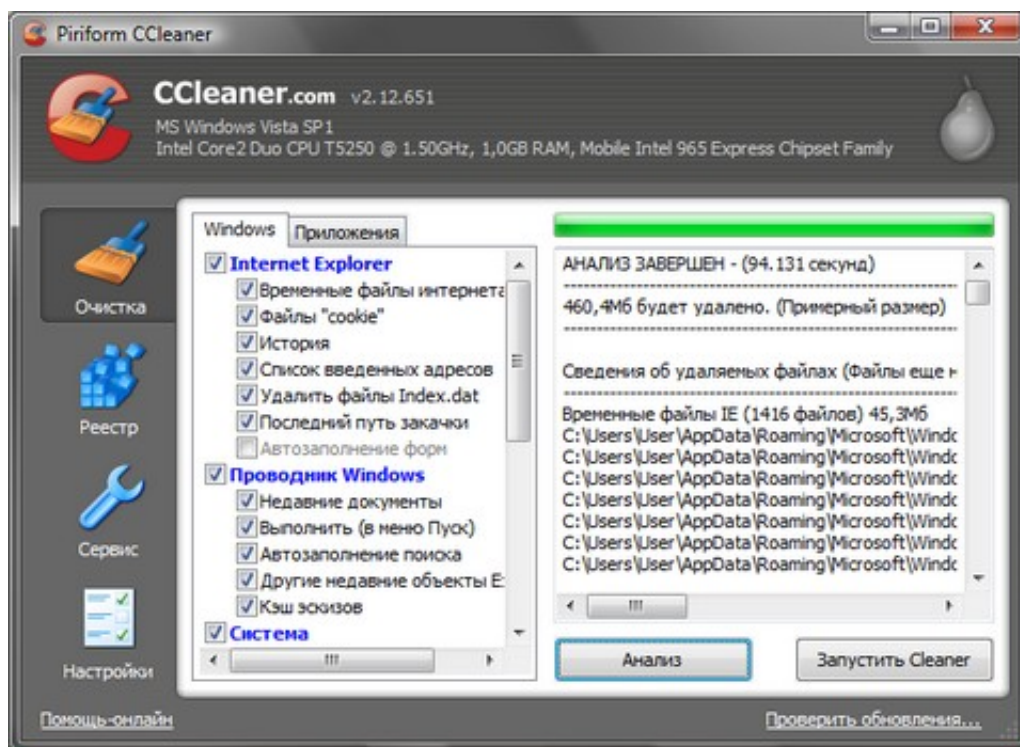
Piriform CCleaner

CCleaner.com v2.12.651
MS Windows Vista SP1
Intel Core2 Duo CPU T5250 @ 1.50GHz, 1,0GB RAM, Mobile Intel 965 Express Chipset Family

Очистка
Реестр
Сервис
Настройки

Windows | Приложения

Internet Explorer
Временные файлы интернета
Файлы "cookie"
История
Список введенных адресов
Удалить файлы Index.dat
Последний путь закачки
Автозаполнение форм
Проводник Windows
Недавние документы
Выполнить (в меню Пуск)
Автозаполнение поиска
Другие недавние объекты E
Кэш эскизов
Система

АНАЛИЗ ЗАВЕРШЕН - (94.131 секунд)

460,4Мб будет удалено. (Примерный размер)

Сведения об удаляемых файлах (Файлы еще н

Временные файлы IE (1416 файлов) 45,3Мб
C:\Users\User\AppData\Roaming\Microsoft\Windc
C:\Users\User\AppData\Roaming\Microsoft\Windc
C:\Users\User\AppData\Roaming\Microsoft\Windc
C:\Users\User\AppData\Roaming\Microsoft\Windc
C:\Users\User\AppData\Roaming\Microsoft\Windc
C:\Users\User\AppData\Roaming\Microsoft\Windc
C:\Users\User\AppData\Roaming\Microsoft\Windc

Анализ
Запустить Cleaner

Помощь-онлайн
Проверить обновления...